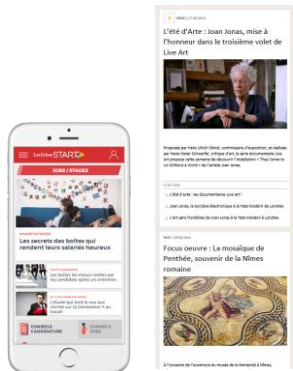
LesEchos START

JOBS / STAGES

Les secrets des boîtes qui rendent leurs salariés heureux

CONSEILS CANDIDATURE

L'été d'Arte : Joan Jonas, mise à l'honneur dans le troisième volet de Live Art

L'été d'Arte : les documentaires pour l'art !

Joan Jonas, la borderline électronique à la Tate Modern à Londres

L'art sans frontières de Joan Jonas à la Tate Modern à Londres

Focus oeuvre : La mosaïque de Penthée, souvenir de la Nîmes romaine